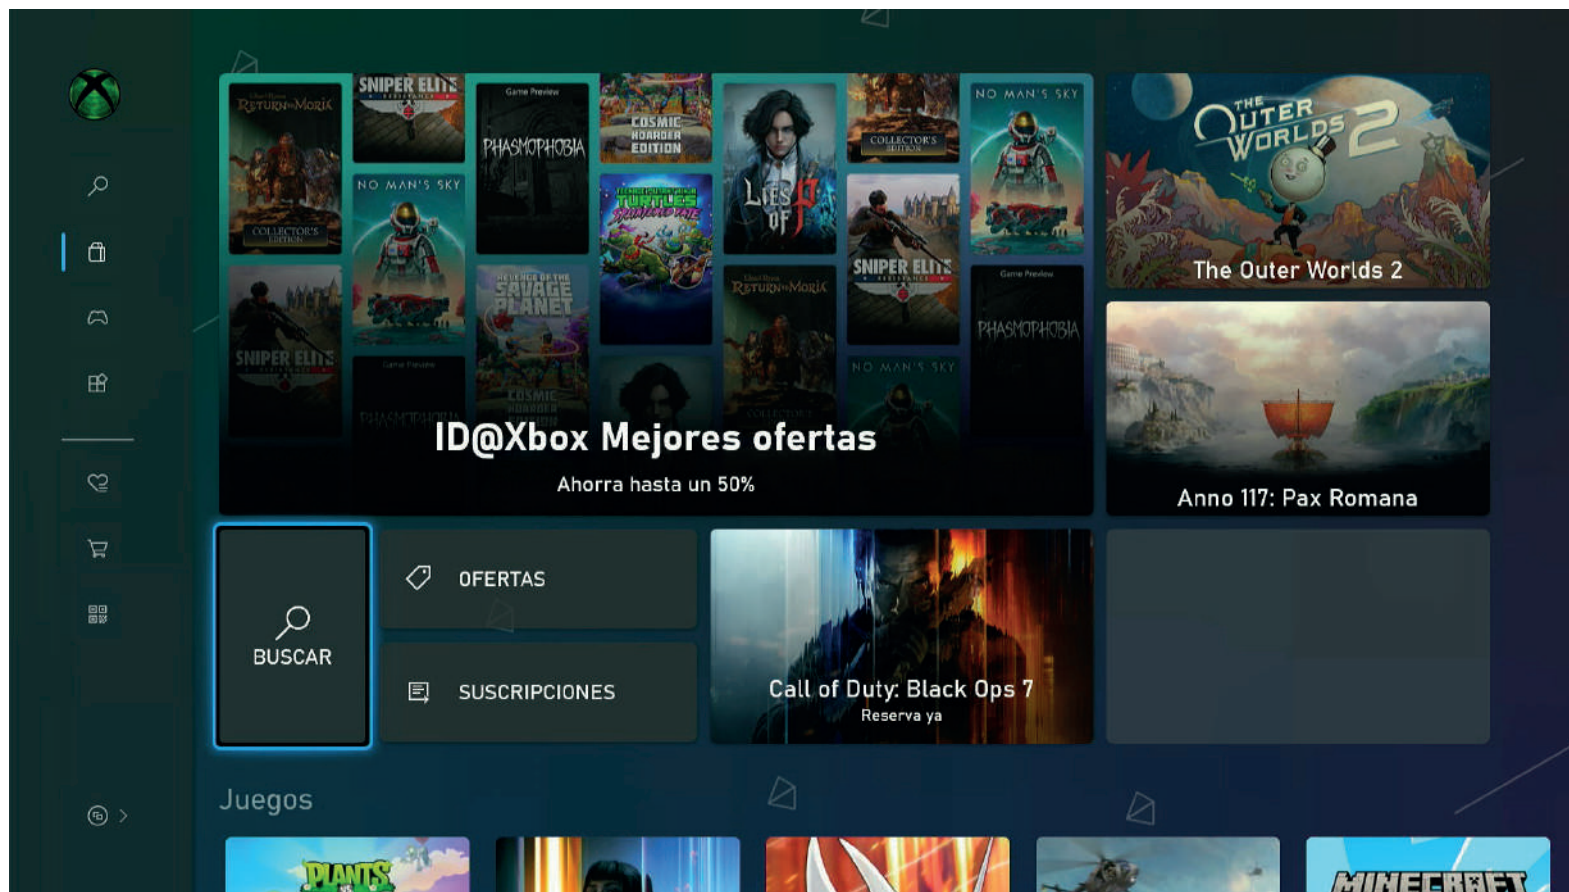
Return to Moria
Collector's Edition
Sniper Elite
Phasmophobia
Cosmic Horror Edition
Lies of P
Collector's Edition
No Man's Sky
No Man's Sky
Teenage Mutant Ninja Turtles
Sniper Elite
Revenge of the Savage Planet
Return to Moria
Sniper Elite
Phasmophobia
No Man's Sky
ID@Xbox Mejores ofertas
Ahorra hasta un 50%

The Outer Worlds 2
The Outer Worlds 2

Anno 117: Pax Romana

BUSCAR
OFERTAS
SUSCRIPCIONES

Call of Duty: Black Ops 7
Reserva ya

Juegos
Plants
Minecraft